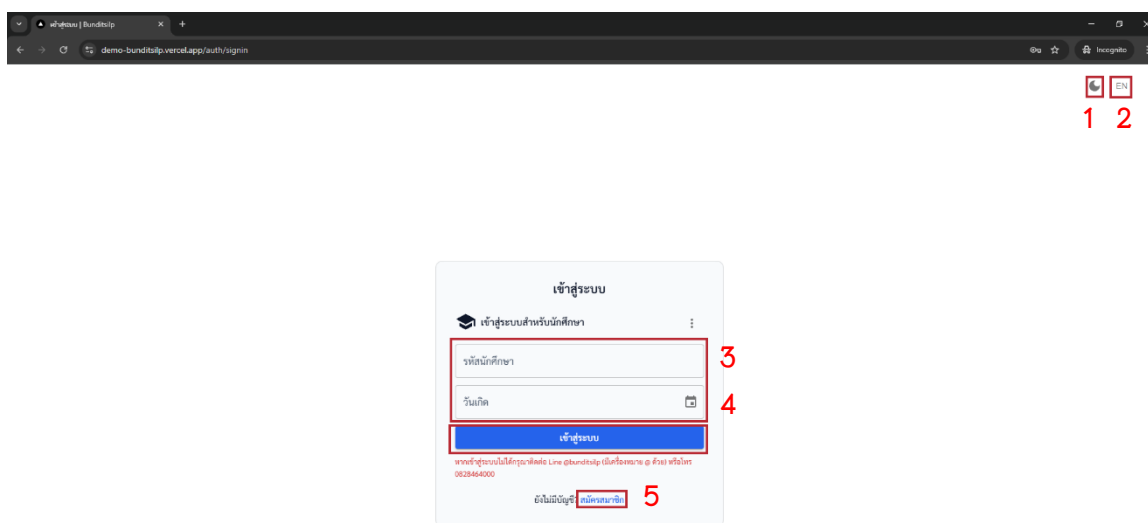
เข้าสู่ระบบ | Banditsilp
demo-bunditsilp.vercel.app/auth/signin
Incognito

EN
1 2

เข้าสู่ระบบ
เข้าสู่ระบบสำหรับนักศึกษา
รหัสนักศึกษา
3
วันเกิด
4
เข้าสู่ระบบ
หากเข้าสู่ระบบไม่ได้กรุณาติดต่อ Line @bunditsilp (มีเครื่องหมาย @ ด้วย) หรือโทร 0828464000
ยังไม่มีบัญชี? สมัครสมาชิก
5